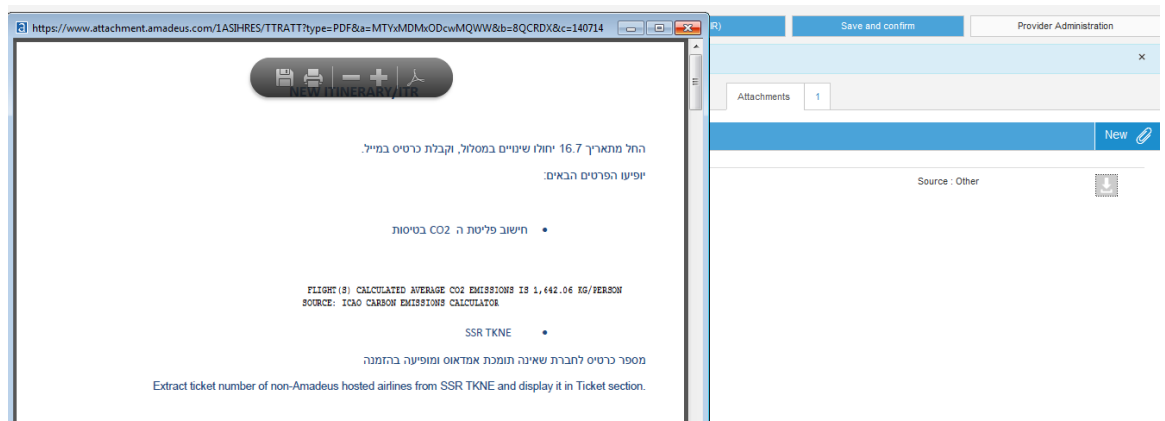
https://www.attachment.amadeus.com/1ASIHRES/TTRATT?type=PDF&a=MTYxMDMxODcwMQWW&b=8QCRDX&c=140714

NEW ITINERARY/ITR

החל מתאריך 16.7 יחולו שינויים במסלול, וקבלת כרטיס במייל.

יופיעו הפרטים הבאים:

• חישוב פליטת ה $CO_2$ בטיסות

FLIGHT(S) CALCULATED AVERAGE CO2 EMISSIONS IS 1,442.06 KG/PERSON
SOURCE: ICAO CARBON EMISSIONS CALCULATOR

• SSR TKNE

מספר כרטיס לחברת שאינה תומכת אמדאוס ומופיעה בהזמנה

Extract ticket number of non-Amadeus hosted airlines from SSR TKNE and display it in Ticket section.

R)

Save and confirm

Provider Administration

×

Attachments

1

New

Source : Other